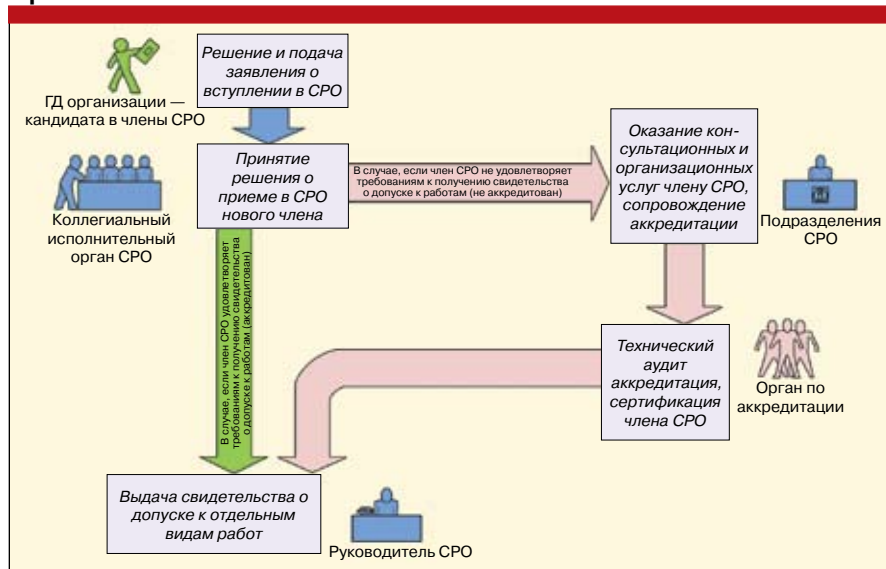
Решение и подача заявления о вступлении в СРО

ГД организации — кандидата в члены СРО

Принятие решения о приеме в СРО нового члена

Коллегиальный исполнительный орган СРО

В случае, если член СРО не удовлетворяет требованиям к получению свидетельства о допуске к работам (не аккредитован)

Оказание консультационных и организационных услуг члену СРО, сопровождение аккредитации

Подразделения СРО

В случае, если член СРО удовлетворяет требованиям к получению свидетельства о допуске к работам (аккредитован)

Технический аудит аккредитация, сертификация члена СРО

Орган по аккредитации

Выдача свидетельства о допуске к отдельным видам работ

Руководитель СРО